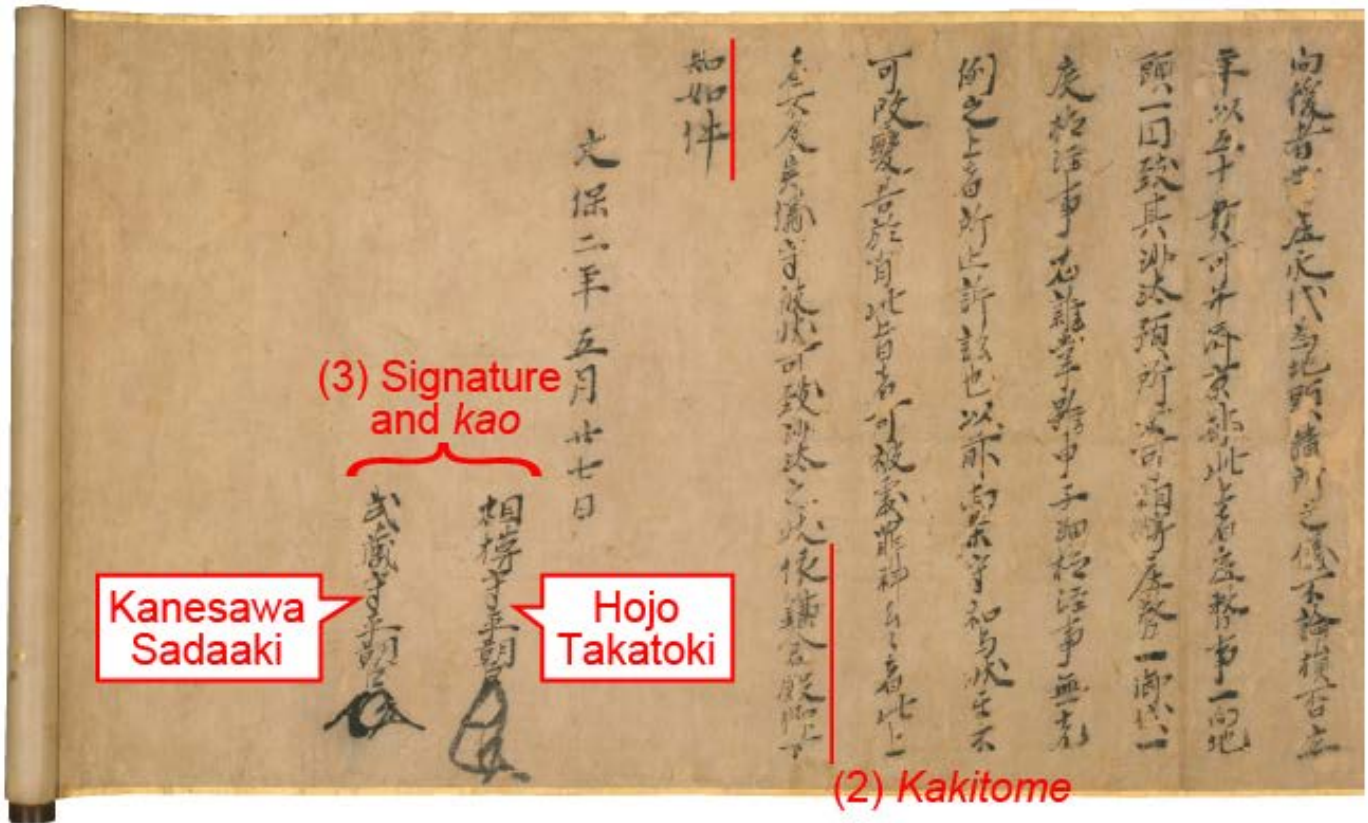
向後者□庄代官地頭所務之儀不論損否庄

年以年貢可弁済京都此上者庄務事一向地

頭一円致其沙汰預所不可相綺雑掌

庄務之事者雑掌與中分御教書之事無違

例之上者所被許畢以前御下知之

可改變者依執達如件

知如件

文保二年五月廿七日

相模守平朝臣

武蔵守平朝臣

(3) Signature and *kao*

Kanesawa Sadaaki

Hojo Takatoki

(2) *Kakitome*